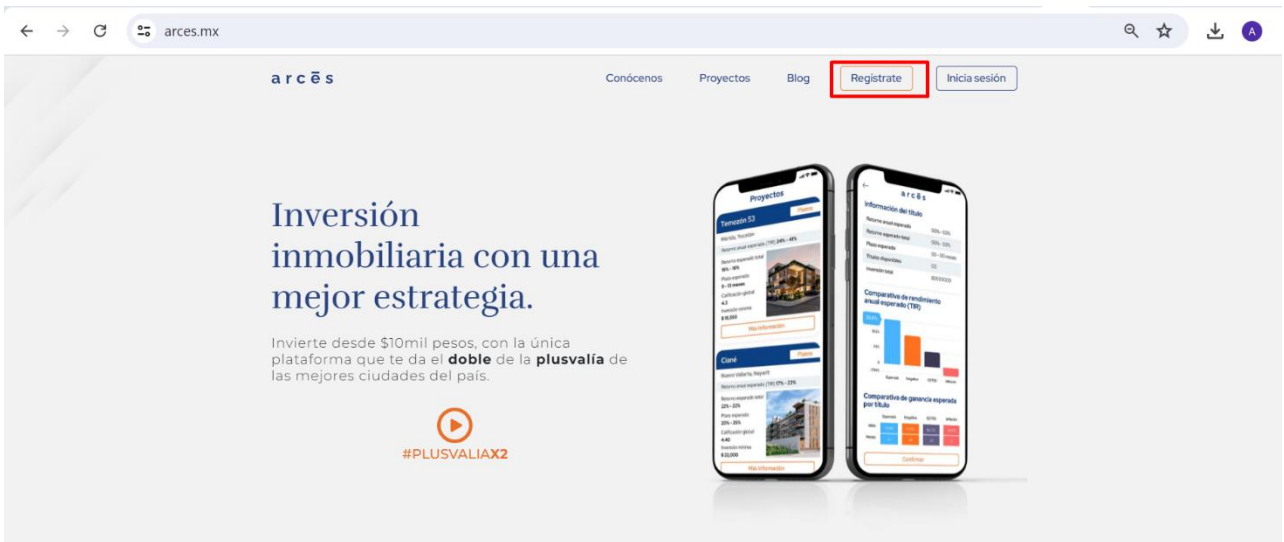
arces.mx

A

arcēs

Conócenos Proyectos Blog Registrate Inicia sesión

Inversión inmobiliaria con una mejor estrategia.

Invierte desde $10mil pesos, con la única plataforma que te da el **doble** de la **plusvalía** de las mejores ciudades del país.

#PLUSVALIAX2

Proyectos

Temozón 53

Mérida, Yucatán

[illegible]

Más información

Cuné

Nuevo Vallarta, Nayarit

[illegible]

Más información

arcēs

Información del título

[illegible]

Comparativo de rendimiento anual esperado (TIR)

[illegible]

Comparativo de ganancia esperada por título

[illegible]

Confirmar